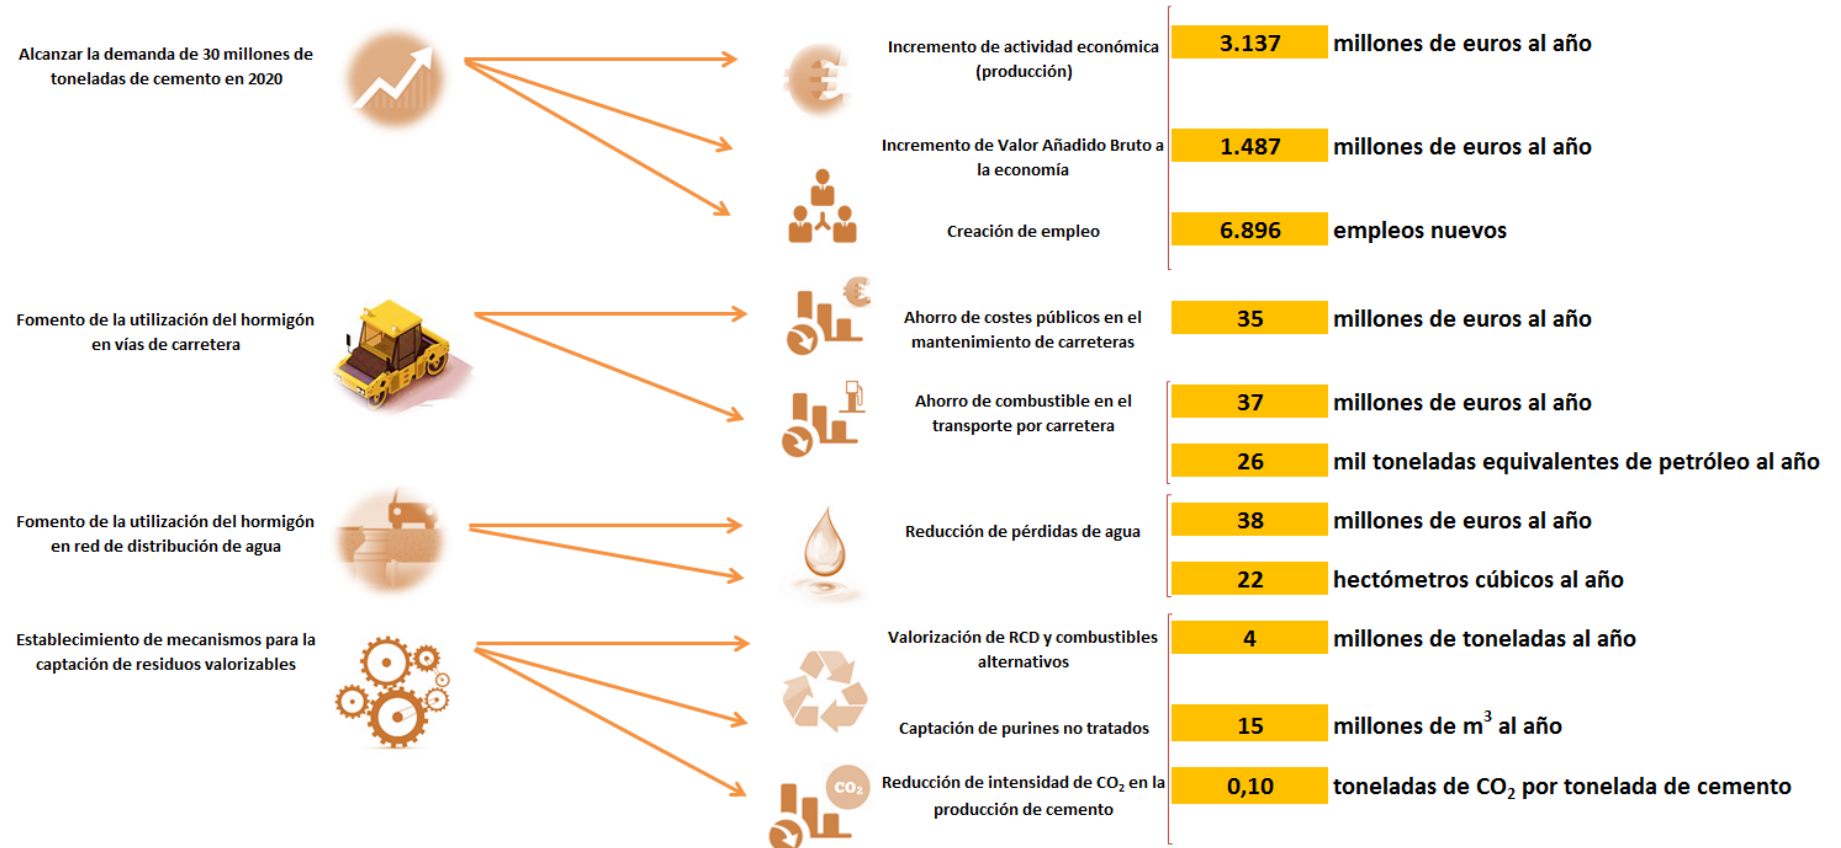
Alcanzar la demanda de 30 millones de toneladas de cemento en 2020

Incremento de actividad económica (producción)

3.137 millones de euros al año

Incremento de Valor Añadido Bruto a la economía

1.487 millones de euros al año

Creación de empleo

6.896 empleos nuevos

Fomento de la utilización del hormigón en vías de carretera

Ahorro de costes públicos en el mantenimiento de carreteras

35 millones de euros al año

Ahorro de combustible en el transporte por carretera

37 millones de euros al año

26 mil toneladas equivalentes de petróleo al año

Fomento de la utilización del hormigón en red de distribución de agua

Reducción de pérdidas de agua

38 millones de euros al año

22 hectómetros cúbicos al año

Establecimiento de mecanismos para la captación de residuos valorizables

Valorización de RCD y combustibles alternativos

4 millones de toneladas al año

Captación de purines no tratados

15 millones de $m^3$ al año

Reducción de intensidad de $CO_2$ en la producción de cemento

$CO_2$

0,10 toneladas de $CO_2$ por tonelada de cemento